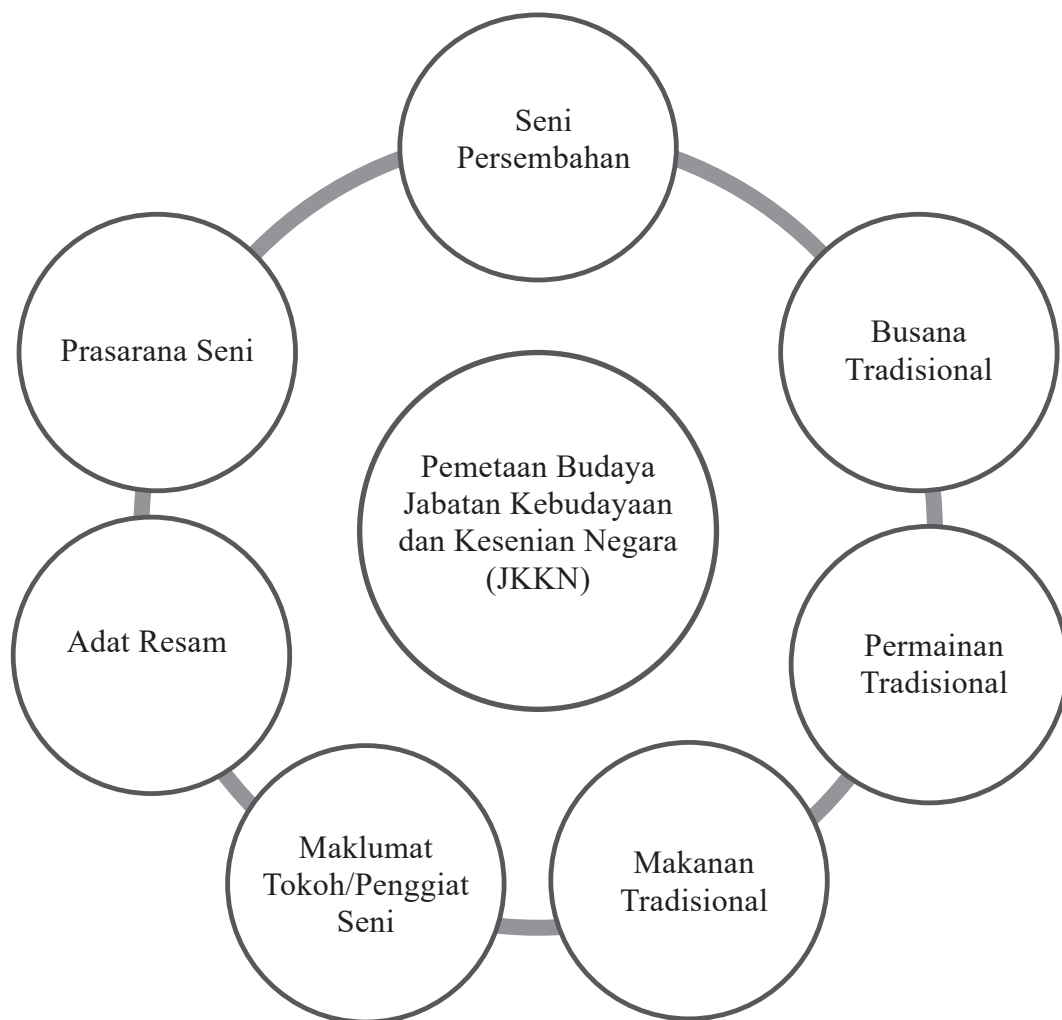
Pemetaan Budaya Jabatan Kebudayaan dan Kesenian Negara (JKKN)

Seni Persembahan

Busana Tradisional

Permainan Tradisional

Makanan Tradisional

Maklumat Tokoh/Penggiat Seni

Adat Resam

Prasarana Seni